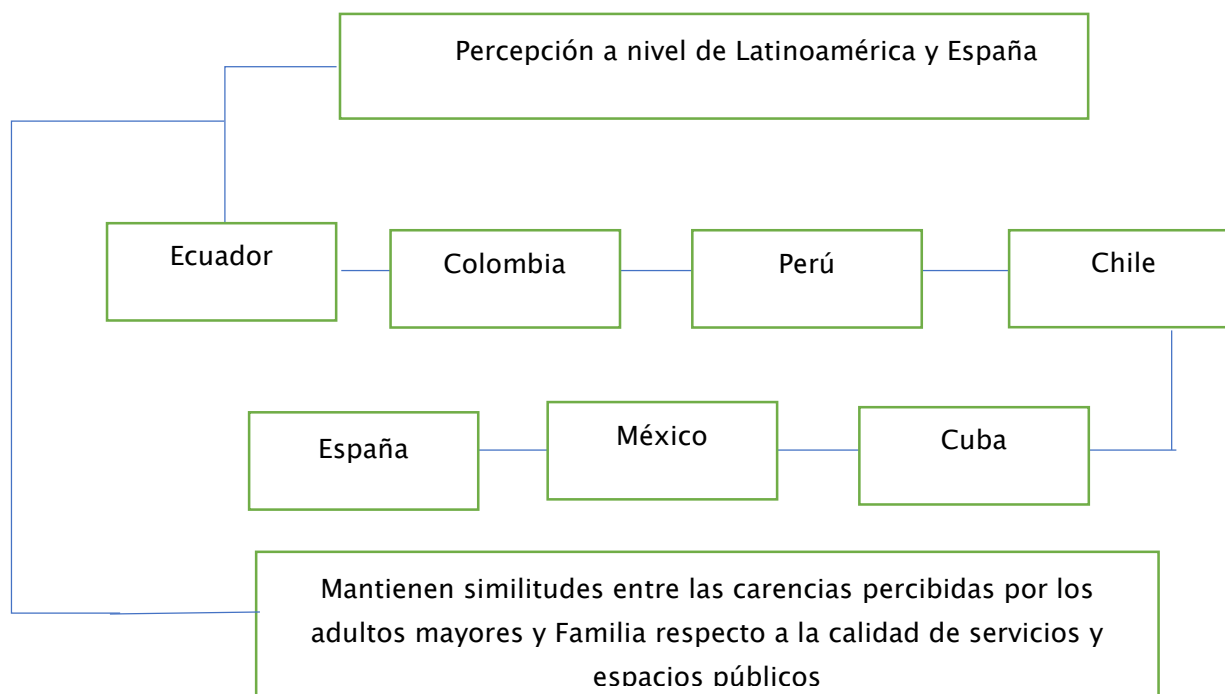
Percepción a nivel de Latinoamérica y España

Ecuador

Colombia

Perú

Chile

España

México

Cuba

Mantienen similitudes entre las carencias percibidas por los adultos mayores y Familia respecto a la calidad de servicios y espacios públicos